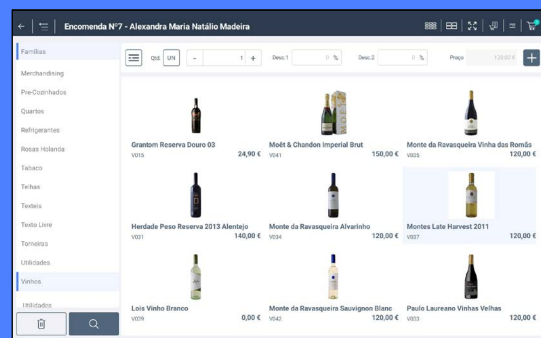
Encomenda Nº7 - Alexandra Maria Natálio Madeira

Famílias
Merchandising
Pre-Cozinhados
Quartos
Refrigerantes
Rosas Holanda
Tabaco
Telhas
Texteis
Texto Livre
Torneiras
Utilidades
Vinhos
Utilidades

Qtd. UN - 1 + Desc.1 0 % Desc.2 0 % Preço 120,00 €

Grantom Reserva Douro 03
V015
24,90 €

Moët & Chandon Imperial Brut
V041
150,00 €

Monte da Ravasqueira Vinha das Romãs
V035
120,00 €

Herdade Peso Reserva 2013 Alentejo
V021
140,00 €

Monte da Ravasqueira Alvarinho
V034
120,00 €

Montes Late Harvest 2011
V037
120,00 €

Lois Vinho Branco
V009
0,00 €

Monte da Ravasqueira Sauvignon Blanc
V042
120,00 €

Paulo Laureano Vinhas Velhas
V033
120,00 €